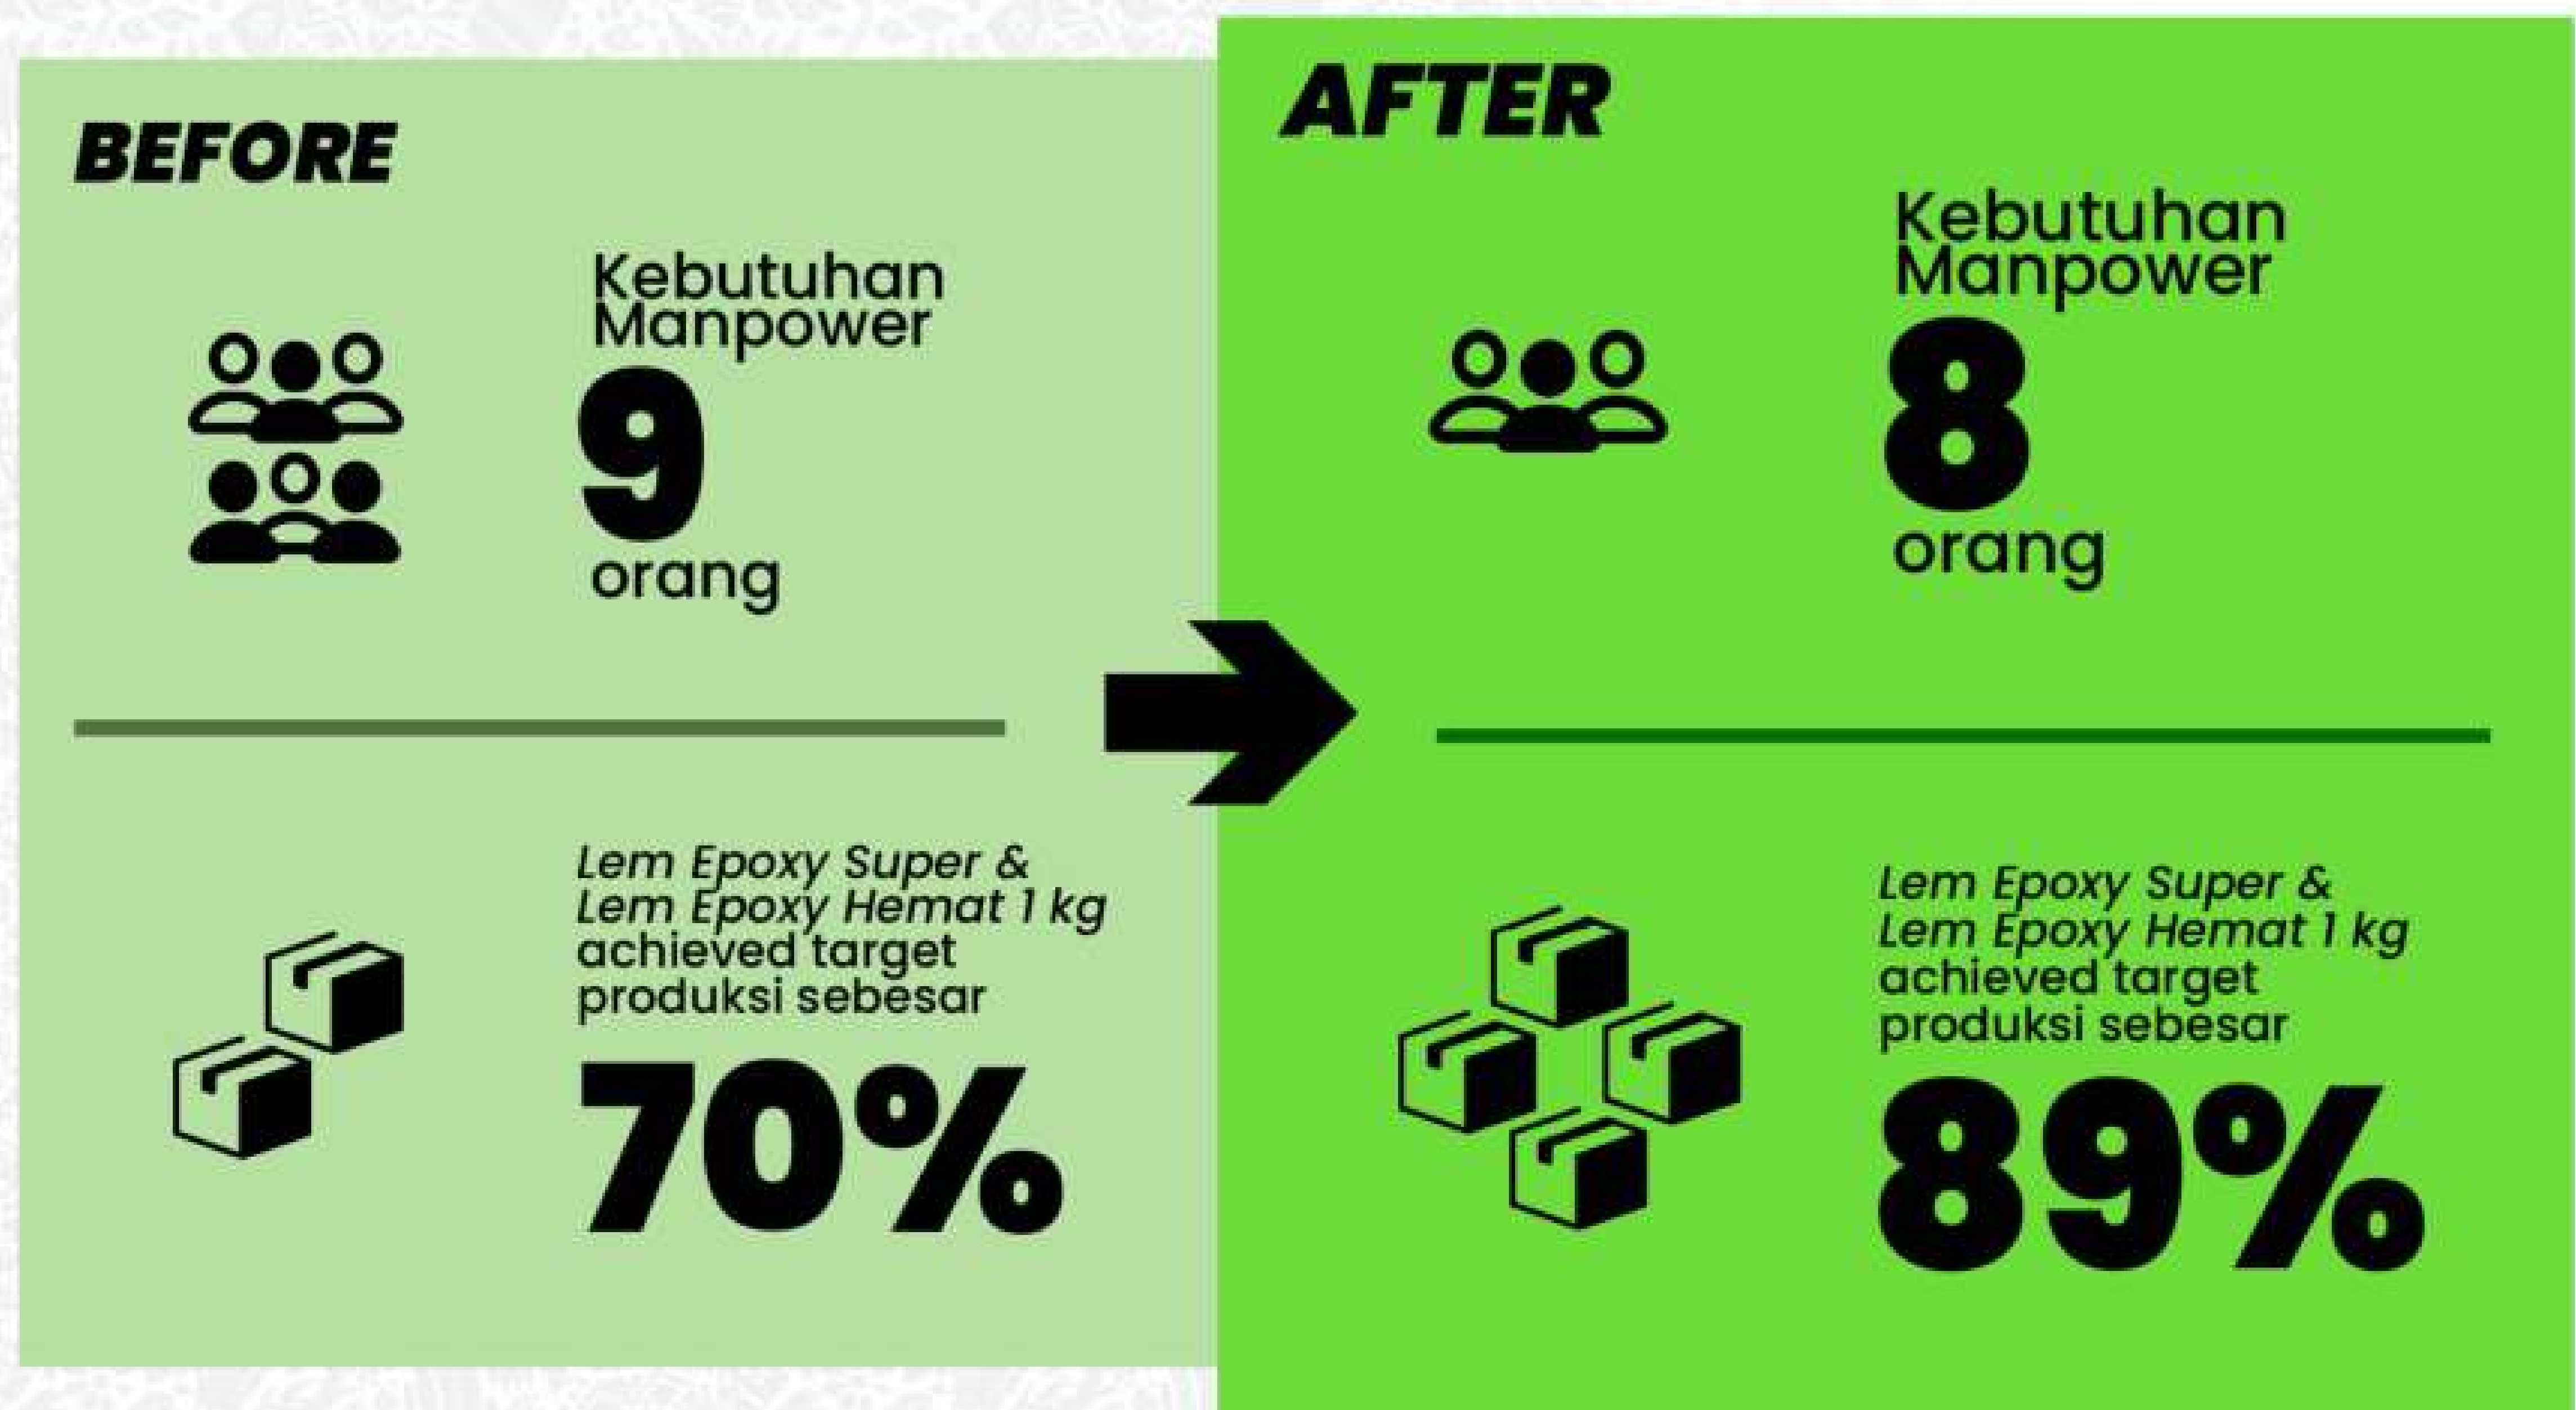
BEFORE

Kebutuhan Manpower
9
orang

Lem Epoxy Super & Lem Epoxy Hemat 1 kg achieved target produksi sebesar
70%

AFTER

Kebutuhan Manpower
8
orang

Lem Epoxy Super & Lem Epoxy Hemat 1 kg achieved target produksi sebesar
89%